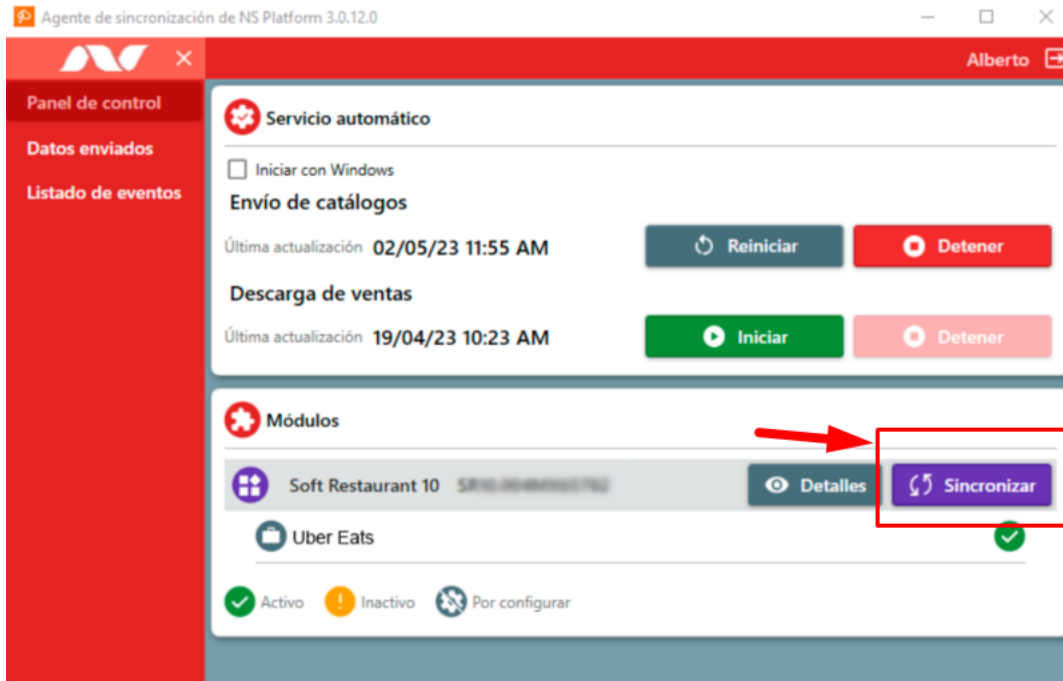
Agente de sincronización de NS Platform 3.0.12.0

Alberto

Panel de control
Datos enviados
Listado de eventos

Servicio automático

Iniciar con Windows

Envío de catálogos

Última actualización 02/05/23 11:55 AM

Reiniciar
Detener

Descarga de ventas

Última actualización 19/04/23 10:23 AM

Iniciar
Detener

Módulos

Soft Restaurant 10 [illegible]

Detalles
Sincronizar

Uber Eats

Activo
Inactivo
Por configurar